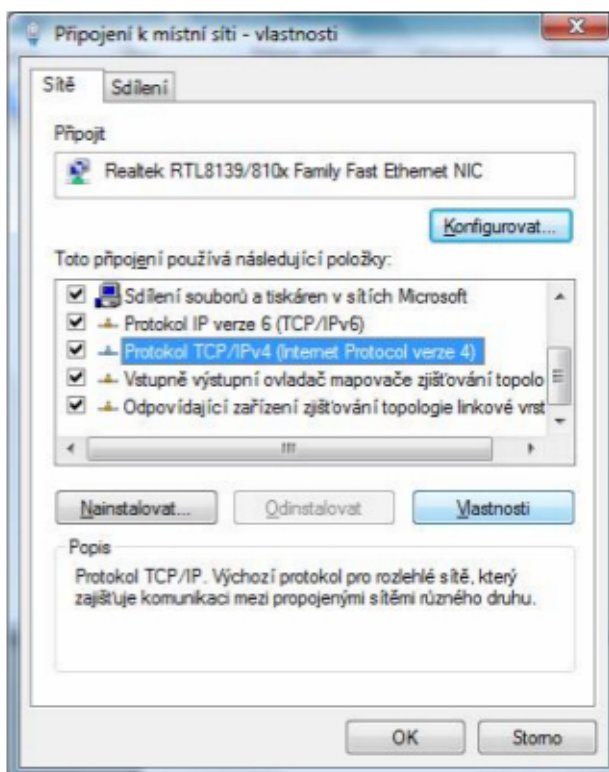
Připojení k místní síti - vlastnosti

Sítě | Sdílení

Připojit

Realtek RTL8139/810x Family Fast Ethernet NIC

Konfigurovat...

Toto připojení používá následující položky:

Sdílení souborů a tiskáren v sítích Microsoft
Protokol IP verze 6 (TCP/IPv6)
Protokol TCP/IPv4 (Internet Protocol verze 4)
Vstupně výstupní ovladač mapovače zjišťování topolo
Odpovídající zařízení zjišťování topologie linkové vrst

Nainstalovat... | Odinstalovat | Vlastnosti

Popis

Protokol TCP/IP. Výchozí protokol pro rozlehlé sítě, který zajišťuje komunikaci mezi propojenými sítěmi různého druhu.

OK | Storno